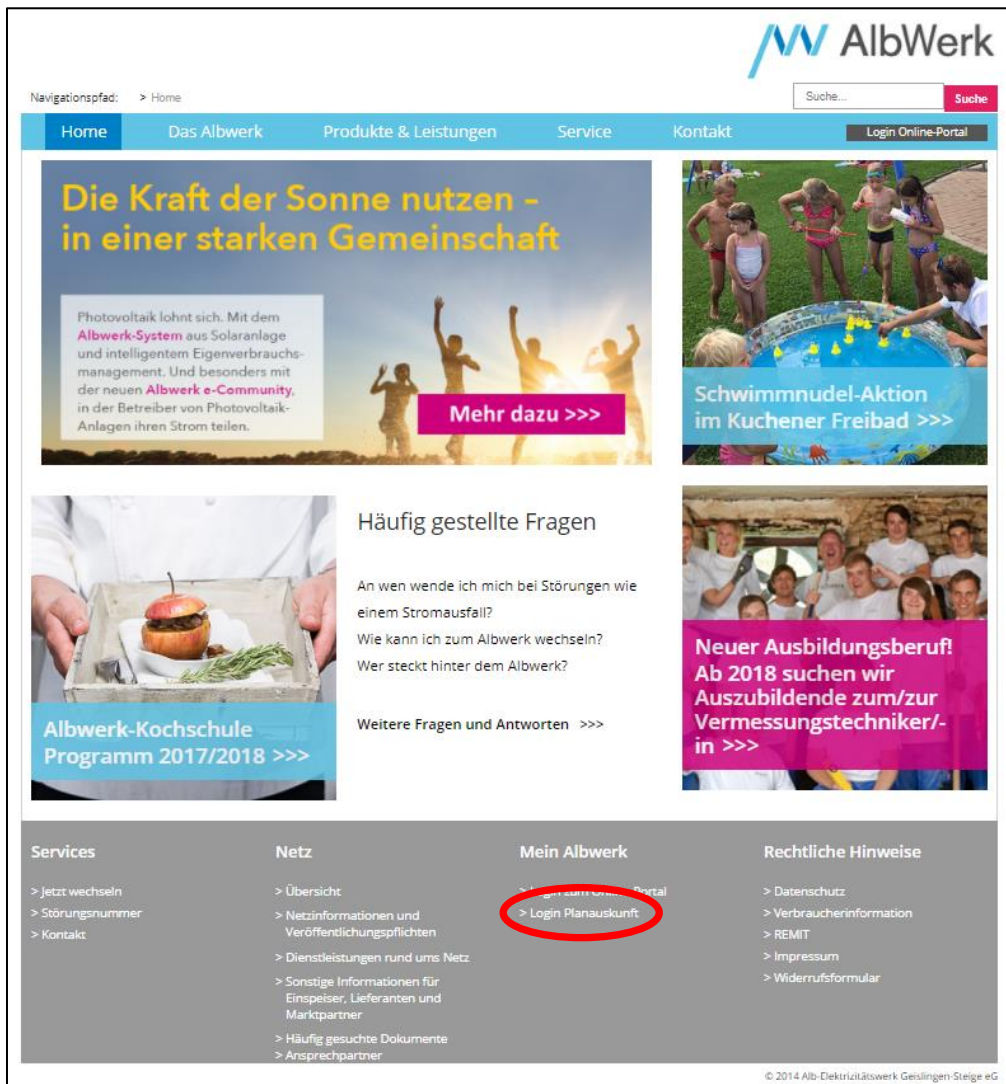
AlbWerk

Navigationspfad: > Home

Suche...
Suche

Home
Das Albwerk
Produkte & Leistungen
Service
Kontakt
Login Online-Portal

Die Kraft der Sonne nutzen – in einer starken Gemeinschaft

Photovoltaik lohnt sich. Mit dem Albwerk-System aus Solaranlage und intelligentem Eigenverbrauchsmanagement. Und besonders mit der neuen Albwerk e-Community, in der Betreiber von Photovoltaik-Anlagen ihren Strom teilen.

Mehr dazu >>>

Schwimmnudel-Aktion im Kuchener Freibad >>>

Albwerk-Kochschule Programm 2017/2018 >>>

Häufig gestellte Fragen

An wen wende ich mich bei Störungen wie einem Stromausfall?
Wie kann ich zum Albwerk wechseln?
Wer steckt hinter dem Albwerk?

Weitere Fragen und Antworten >>>

Neuer Ausbildungsberuf! Ab 2018 suchen wir Auszubildende zum/zur Vermessungstechniker/-in >>>

Services
> Jetzt wechseln
> Störungsnummer
> Kontakt

Netz
> Übersicht
> Netzinformationen und Veröffentlichungspflichten
> Dienstleistungen rund ums Netz
> Sonstige Informationen für Einspeiser, Lieferanten und Marktpartner
> Häufig gesuchte Dokumente
> Ansprechpartner

Mein Albwerk
> Login zum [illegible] Portal
> Login Planauskunft

Rechtliche Hinweise
> Datenschutz
> Verbraucherinformation
> REMIT
> Impressum
> Widerrufsformular

© 2014 Alb-Elektrizitätswerk Geislingen-Steige eG